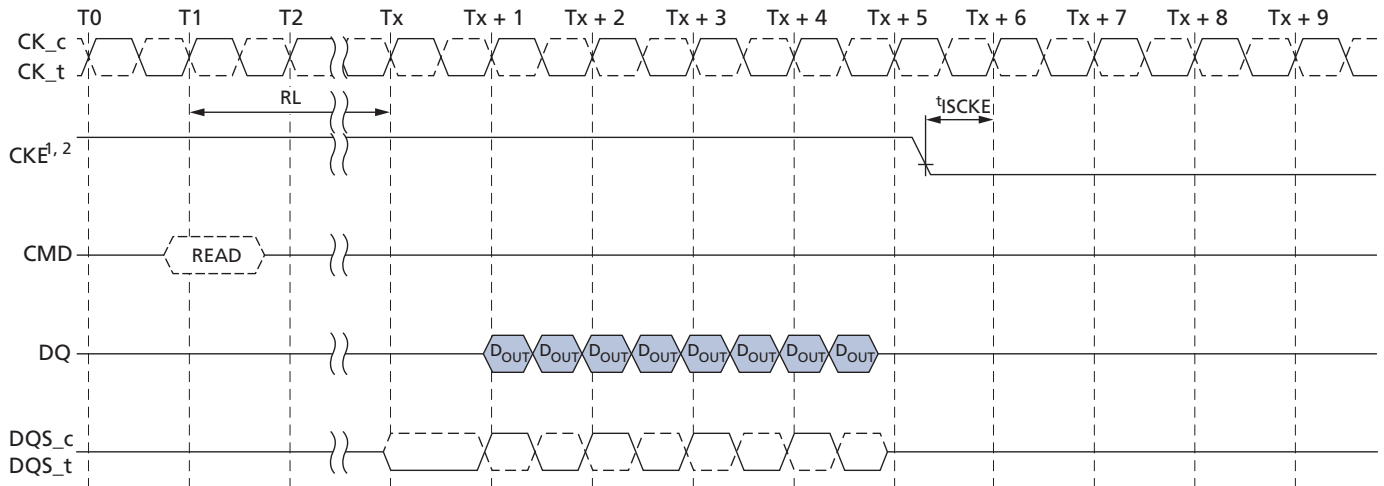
T0 T1 T2 Tx Tx + 1 Tx + 2 Tx + 3 Tx + 4 Tx + 5 Tx + 6 Tx + 7 Tx + 8 Tx + 9

CK_c
CK_t

RL

$^{t}$ISCKE

CKE$^{1, 2}$

CMD

READ

DQ

D$_{OUT}$ D$_{OUT}$ D$_{OUT}$ D$_{OUT}$ D$_{OUT}$ D$_{OUT}$ D$_{OUT}$ D$_{OUT}$

DQS_c
DQS_t